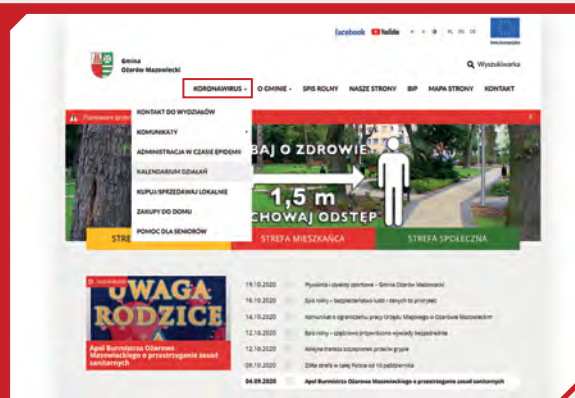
facebook YouTube

Gmina Ożarów Mazowiecki

Wyszukiwarka

KORONAWIRUS · O GMINIE · SPIS ROLNY NASZE STRONY BIP MAPA STRONY KONTAKT

KONTAKT DO WYDZIAŁÓW
KOMUNIKATY
ADMINISTRACJA W CZASIE EPIDEMII
KALENDARIUM DZIAŁAŃ
KUPUJ/SPRZEDAWAJ LOKALNIE
ZAKUPY DO DOMU
POMOC DLA SENIORÓW

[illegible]BAJ O ZDROWIE
1,5 m
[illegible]CHOWAJ ODSTĘP

STRE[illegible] STREFA MIESZKAŃCA STREFA SPOŁECZNA

UWAGA RODZICE

Apel Burmistrza Ożarowa Mazowieckiego o przestrzeganie zasad sanitarnych

19.10.2020 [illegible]
16.10.2020 Spis rolny – bezpieczeństwo ludzi i danych to priorytet
14.10.2020 Komunikat w sprawie ograniczenia pracy Urzędu Miejskiego w Ożarowie Mazowieckim
12.10.2020 Spis rolny – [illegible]
12.10.2020 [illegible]
09.10.2020 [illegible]
04.09.2020 Apel Burmistrza Ożarowa Mazowieckiego o przestrzeganie zasad sanitarnych